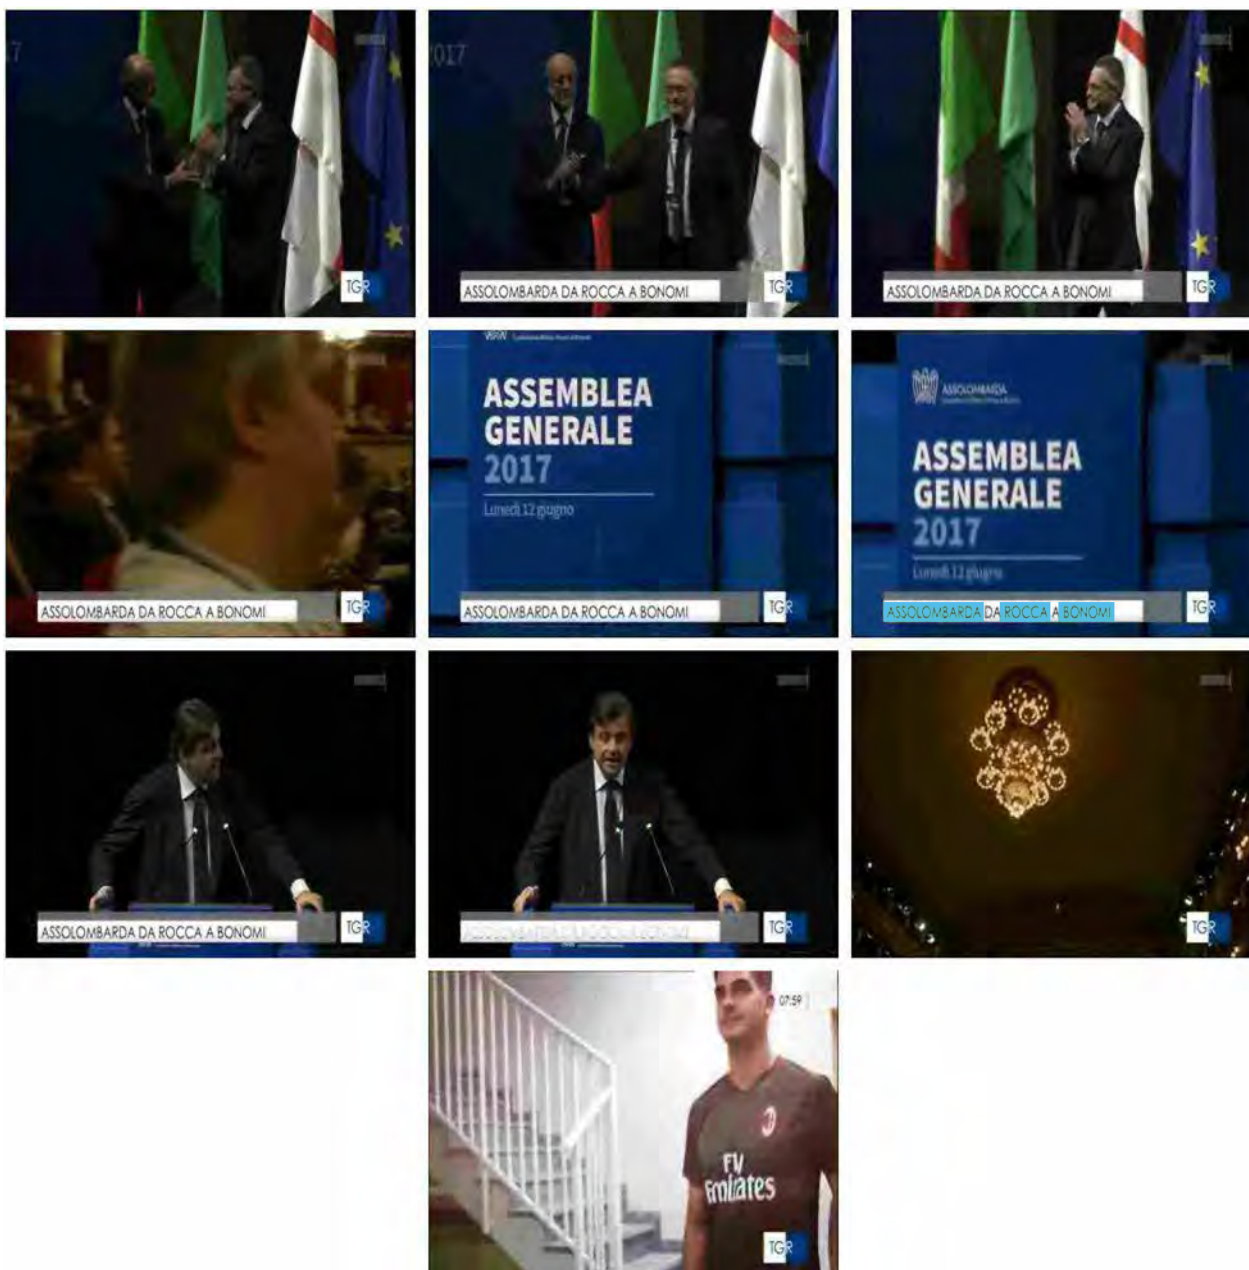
17

TGR

2017

ASSOLOMBARDA DA ROCCA A BONOMI

TGR

ASSOLOMBARDA DA ROCCA A BONOMI

TGR

ASSOLOMBARDA DA ROCCA A BONOMI

TGR

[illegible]

ASSEMBLEA GENERALE 2017

Lunedì 12 giugno

ASSOLOMBARDA DA ROCCA A BONOMI

TGR

ASSOLOMBARDA

ASSEMBLEA GENERALE 2017

Lunedì 12 giugno

ASSOLOMBARDA DA ROCCA A BONOMI

TGR

ASSOLOMBARDA DA ROCCA A BONOMI

TGR

ASSOLOMBARDA DA ROCCA A BONOMI

TGR

TGR

07:59

Fly Emirates

TGR